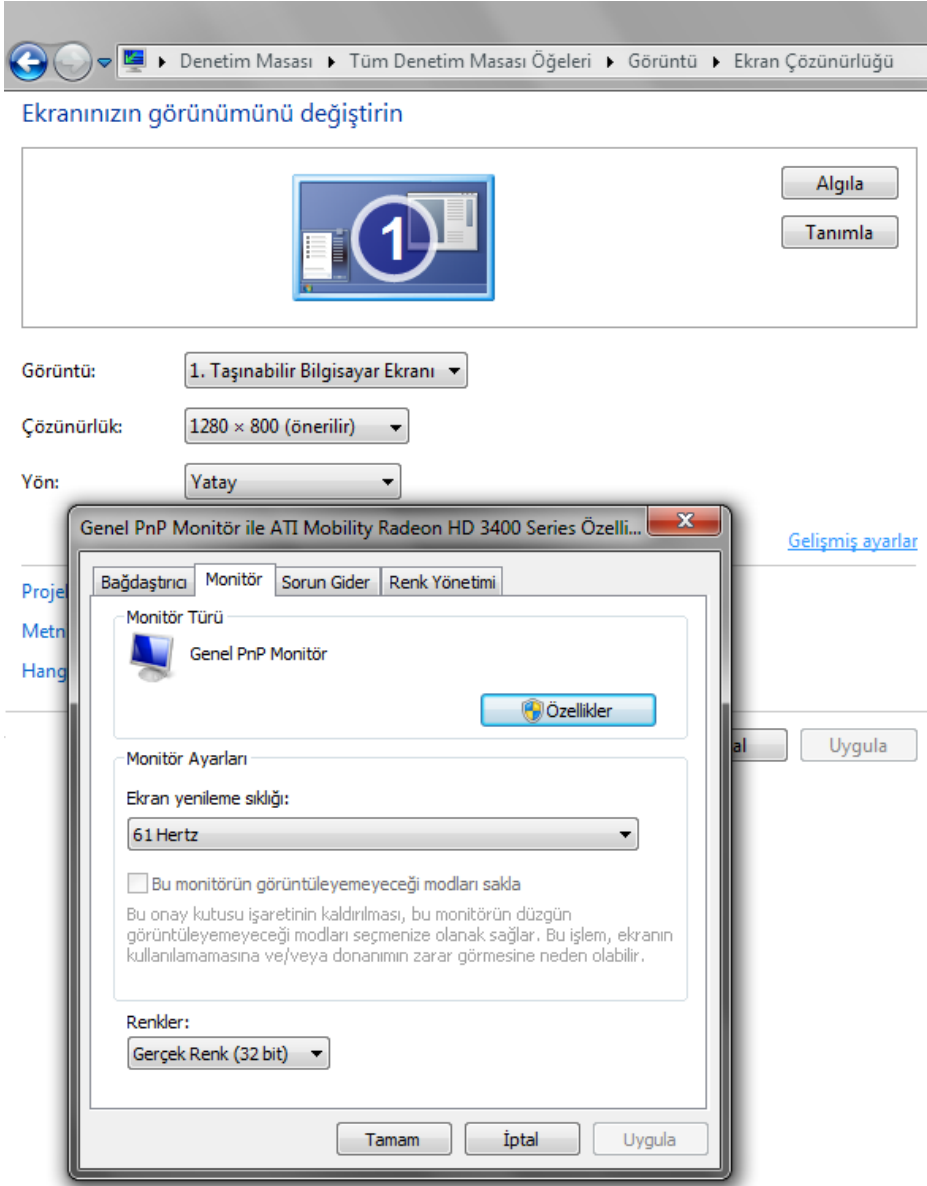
▸ Denetim Masası ▸ Tüm Denetim Masası Öğeleri ▸ Görüntü ▸ Ekran Çözünürlüğü

Ekranınızın görünümünü değiştirin

1

Algıla
Tanımla

Görüntü: 1. Taşınabilir Bilgisayar Ekranı

Çözünürlük: 1280 × 800 (önerilir)

Yön: Yatay

Gelişmiş ayarlar

Projel
Metn
Hang

al
Uygula

Genel PnP Monitör ile ATI Mobility Radeon HD 3400 Series Özelli...

Bağdaştırıcı | Monitör | Sorun Gider | Renk Yönetimi

Monitör Türü

Genel PnP Monitör

Özellikler

Monitör Ayarları

Ekran yenileme sıklığı:

61 Hertz

Bu monitörün görüntüleyemeyeceği modları sakla

Bu onay kutusu işaretinin kaldırılması, bu monitörün düzgün görüntüleyemeyeceği modları seçmenize olanak sağlar. Bu işlem, ekranın kullanılamamasına ve/veya donanımın zarar görmesine neden olabilir.

Renkler:

Gerçek Renk (32 bit)

Tamam
İptal
Uygula